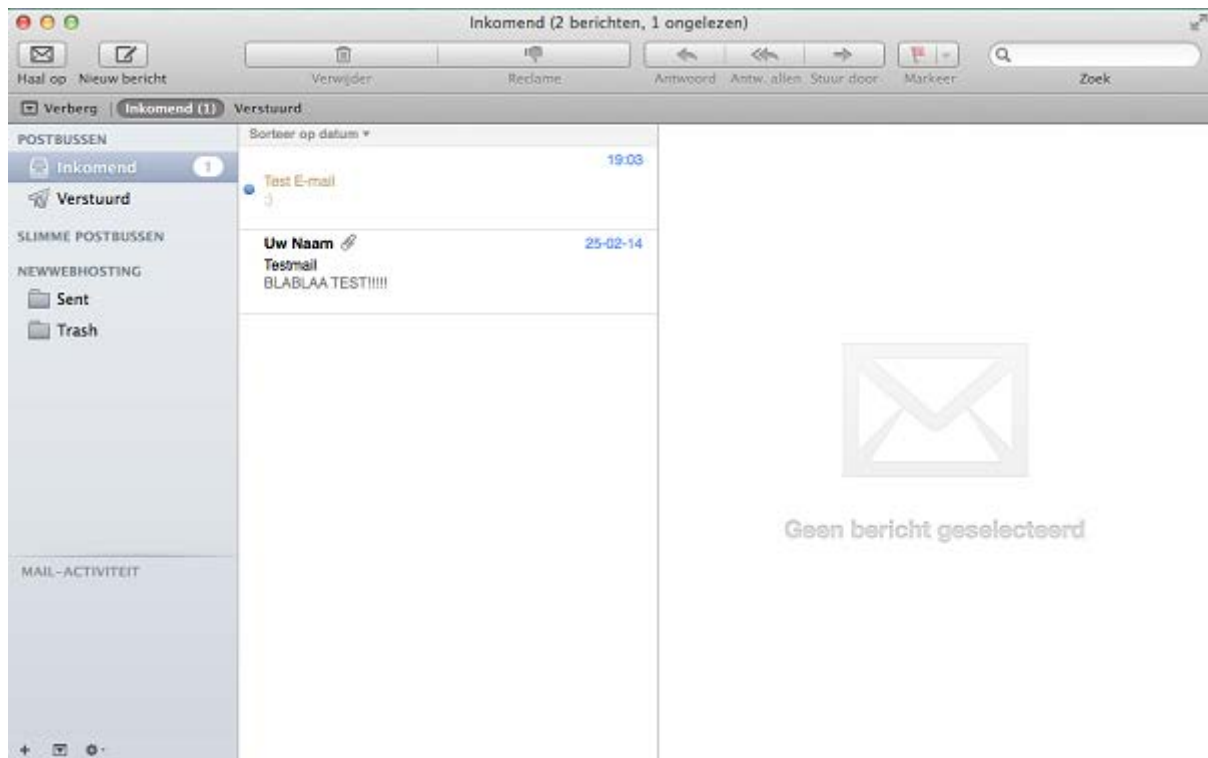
Inkomend (2 berichten, 1 ongelezen)

Haal op Nieuw bericht

Verwijder

Reclame

Antwoord Antw. allen Stuur door

Markeer

Zoek

Verberg Inkomend (1) Verstuurd

POSTBUSSEN

Inkomend 1

Verstuurd

SLIMME POSTBUSSEN

NEWWEBHOSTING

Sent

Trash

MAIL-ACTIVITEIT

Sorteer op datum

19:03
Test E-mail
:)

Uw Naam
25-02-14
Testmail
BLABLAA TEST!!!!!

Geen bericht geselecteerd